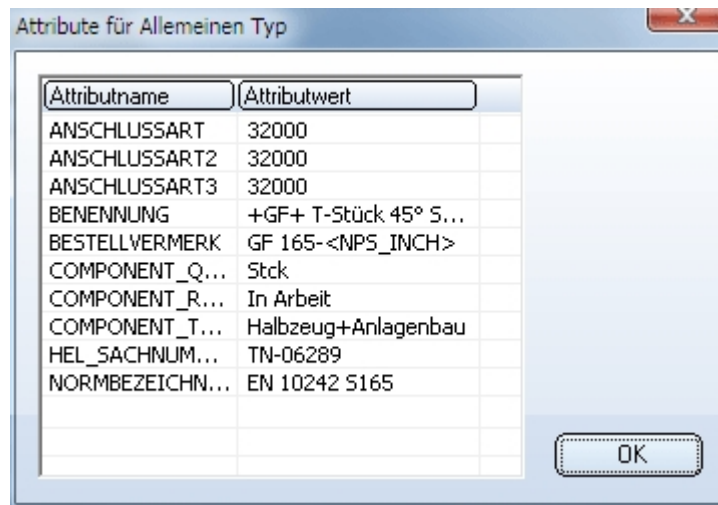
Attribute für Allemeinen Typ

| Attributname | Attributwert |
|---|---|
| ANSCHLUSSART | 32000 |
| ANSCHLUSSART2 | 32000 |
| ANSCHLUSSART3 | 32000 |
| BENENNUNG | +GF+ T-Stück 45° S... |
| BESTELLVERMERK | GF 165-<NPS_INCH> |
| COMPONENT_Q... | Stck |
| COMPONENT_R... | In Arbeit |
| COMPONENT_T... | Halbzeug+Anlagenbau |
| HEL_SACHNUM... | TN-06289 |
| NORMBEZEICHN... | EN 10242 S165 |

OK